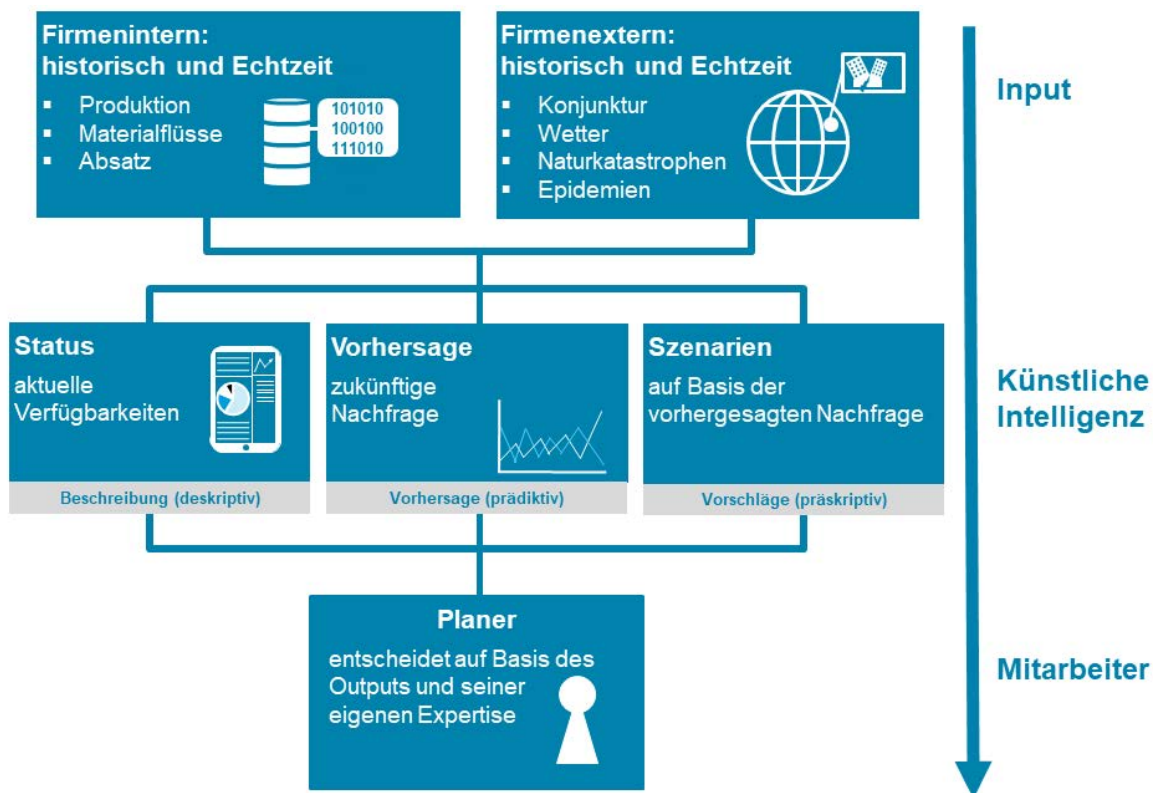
Firmenintern: historisch und Echtzeit

- Produktion
- Materialflüsse
- Absatz

101010
100100
111010

Firmenextern: historisch und Echtzeit

- Konjunktur
- Wetter
- Naturkatastrophen
- Epidemien

Input

Status

aktuelle Verfügbarkeiten

Beschreibung (deskriptiv)

Vorhersage

zukünftige Nachfrage

Vorhersage (prädiktiv)

Szenarien

auf Basis der vorhergesagten Nachfrage

Vorschläge (präskriptiv)

Künstliche Intelligenz

Planer

entscheidet auf Basis des Outputs und seiner eigenen Expertise

Mitarbeiter